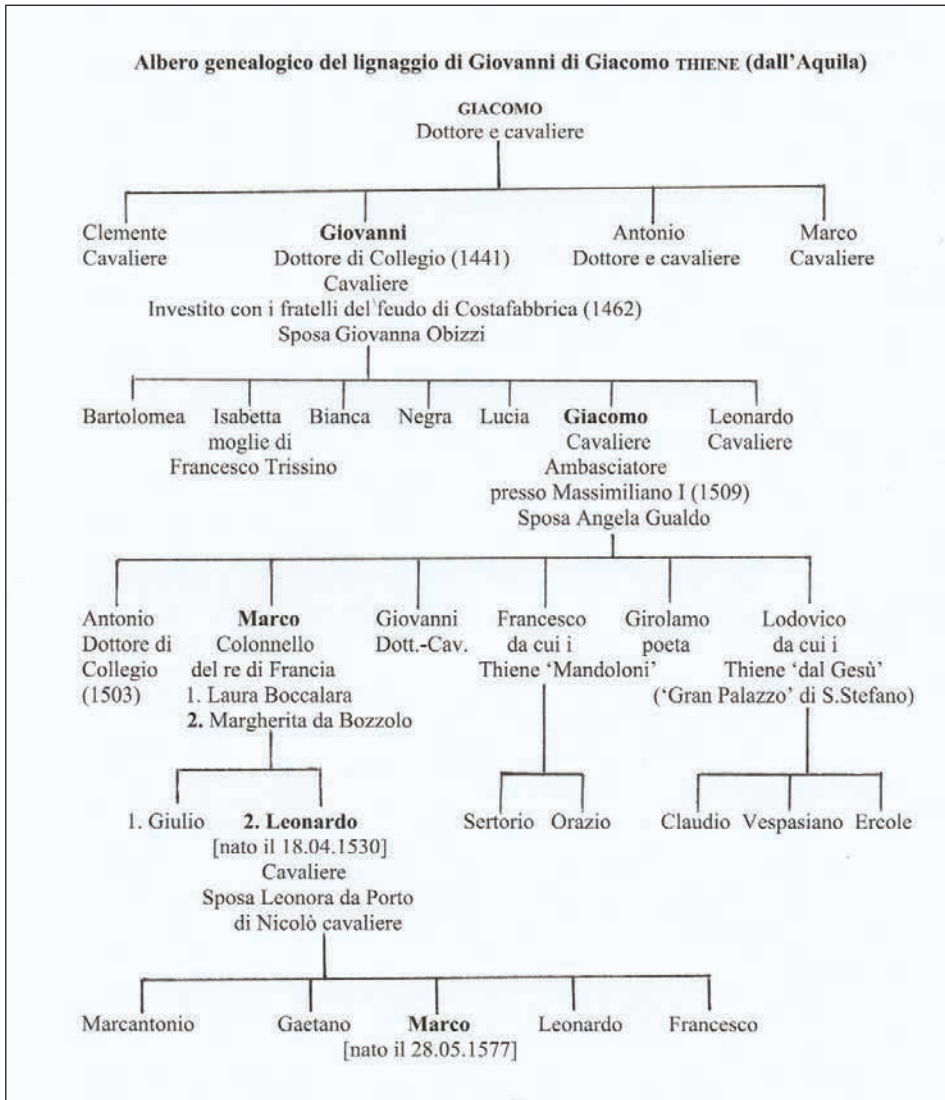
Albero genealogico del lignaggio di Giovanni di Giacomo THIENE (dall'Aquila)

GIACOMO
Dottore e cavaliere

Clemente
Cavaliere

Giovanni
Dottore di Collegio (1441)
Cavaliere
Investito con i fratelli del feudo di Costafabbrica (1462)
Sposa Giovanna Obizzi

Antonio
Dottore e cavaliere

Marco
Cavaliere

Bartolomea

Isabetta
moglie di
Francesco Trissino

Bianca

Negra

Lucia

Giacomo
Cavaliere
Ambasciatore
presso Massimiliano I (1509)
Sposa Angela Gualdo

Leonardo
Cavaliere

Antonio
Dottore di
Collegio
(1503)

Marco
Colonnello
del re di Francia
1. Laura Boccalara
2. Margherita da Bozzolo

Giovanni
Dott.-Cav.

Francesco
da cui i
Thiene 'Mandoloni'

Girolamo
poeta

Lodovico
da cui i
Thiene 'dal Gesù'
('Gran Palazzo' di S.Stefano)

1. Giulio

2. Leonardo
[nato il 18.04.1530]
Cavaliere
Sposa Leonora da Porto
di Nicolò cavaliere

Sertorio

Orazio

Claudio

Vespasiano

Ercole

Marcantonio

Gaetano

Marco
[nato il 28.05.1577]

Leonardo

Francesco